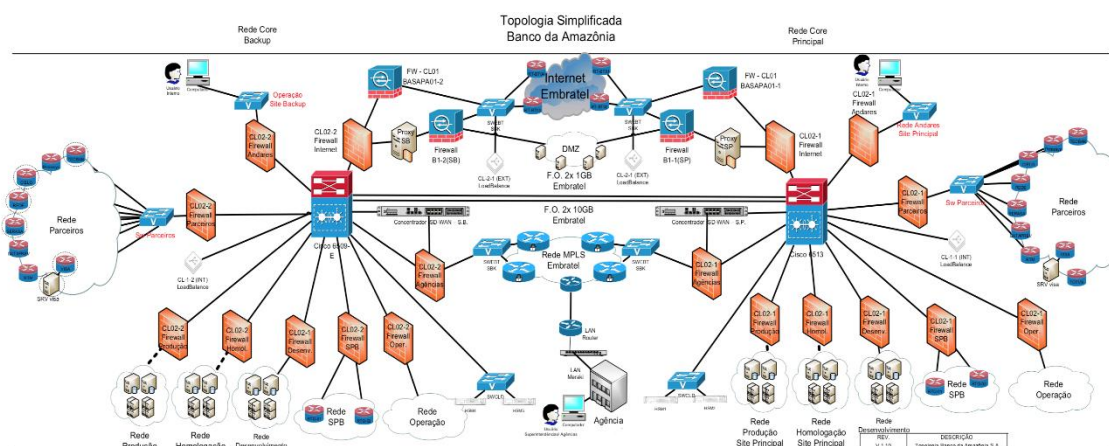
Topologia Simplificada
Banco da Amazônia

Rede Core Backup

Rede Core Principal

Operação Site Backup

FW - CL01 BASAPA01-2

Internet Embratel

FW - CL01 BASAPA01-1

Rede Andares Site Principal

CL02-2 Firewall Andares

CL02-2 Firewall Internet

Proxy SB

Firewall B1-2(SB)

SWEBT SBK

DMZ
F.O. 2x 1GB
Embratel

SWEBT SBK

Firewall B1-1(SP)

Proxy ESP

CL02-1 Firewall Internet

CL02-1 Firewall Andares

CL-2-1 (EXT) LoadBalance

CL-2-1 (EXT) LoadBalance

Rede Parceiros

Sw Parceiros

CL02-2 Firewall Parceiros

Cisco 6509-E

F.O. 2x 10GB
Embratel

Concentrador SD WAN - S.B.

Concentrador SD WAN - S.P.

CL02-1 Firewall Parceiros

Sw Parceiros

Rede Parceiros

CL-1-2 (INT) LoadBalance

SWEBT SBK

Rede MPLS Embratel

SWEBT SBK

CL02-2 Firewall Agências

CL02-1 Firewall Agências

Cisco 6513

CL-1-1 (INT) LoadBalance

SRV visa

SRV visa

CL02-2 Firewall Produção

CL02-2 Firewall Homol.

CL02-1 Firewall Desenv.

CL02-2 Firewall SPB

CL02-2 Firewall Oper

LAN Router

CL02-1 Firewall Produção

CL02-1 Firewall Homol.

CL02-1 Firewall Desenv.

CL02-1 Firewall SPB

CL02-1 Firewall Oper

LAN Meraki

SWCLG

SWCLG

Rede SPB

Rede Operação

Agência

Rede Produção Site Principal

Rede Homologação Site Principal

Rede Desenvolvimento

Rede SPB

Rede Operação

Rede Produção

Rede Homologação

Rede Desenvolvimento

REV.

DESCRIÇÃO